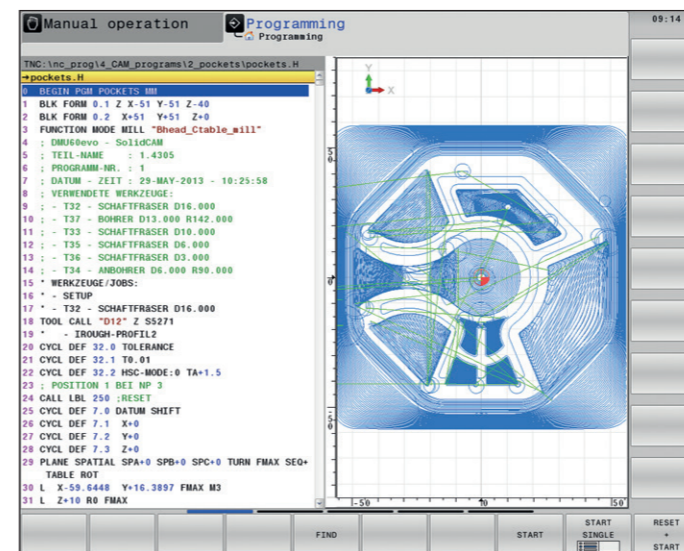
Manual operation
Programming
Programming
09:14

TNC:\nc_prog\4_CAM_programs\2_pockets\pockets.H
→pockets.H
0 BEGIN PGM POCKETS MM
1 BLK FORM 0.1 Z X-51 Y-51 Z-40
2 BLK FORM 0.2 X+51 Y+51 Z+0
3 FUNCTION MODE MILL "Bhead_Ctable_mill"
4 ; DMU60evo - SolidCAM
5 ; TEIL-NAME : 1.4305
6 ; PROGRAMM-NR. : 1
7 ; DATUM - ZEIT : 29-MAY-2013 - 10:25:58
8 ; VERWENDETE WERKZEUGE:
9 ; - T32 - SCHAFTFRäSER D16.000
10 ; - T37 - BOHRER D13.000 R142.000
11 ; - T33 - SCHAFTFRäSER D10.000
12 ; - T35 - SCHAFTFRäSER D6.000
13 ; - T36 - SCHAFTFRäSER D3.000
14 ; - T34 - ANBOHRER D6.000 R90.000
15 * WERKZEUGE/JOBS:
16 * - SETUP
17 * - T32 - SCHAFTFRäSER D16.000
18 TOOL CALL "D12" Z S5271
19 * - IROUGH-PROFIL2
20 CYCL DEF 32.0 TOLERANCE
21 CYCL DEF 32.1 T0.01
22 CYCL DEF 32.2 HSC-MODE:0 TA+1.5
23 ; POSITION 1 BEI NP 3
24 CALL LBL 250 ;RESET
25 CYCL DEF 7.0 DATUM SHIFT
26 CYCL DEF 7.1 X+0
27 CYCL DEF 7.2 Y+0
28 CYCL DEF 7.3 Z+0
29 PLANE SPATIAL SPA+0 SPB+0 SPC+0 TURN FMAX SEQ+ TABLE ROT
30 L X-59.6448 Y+16.3897 FMAX M3
31 L Z+10 R0 FMAX

Y
X
50
0
-50
-50
0
50

FIND
START
START SINGLE
RESET + START